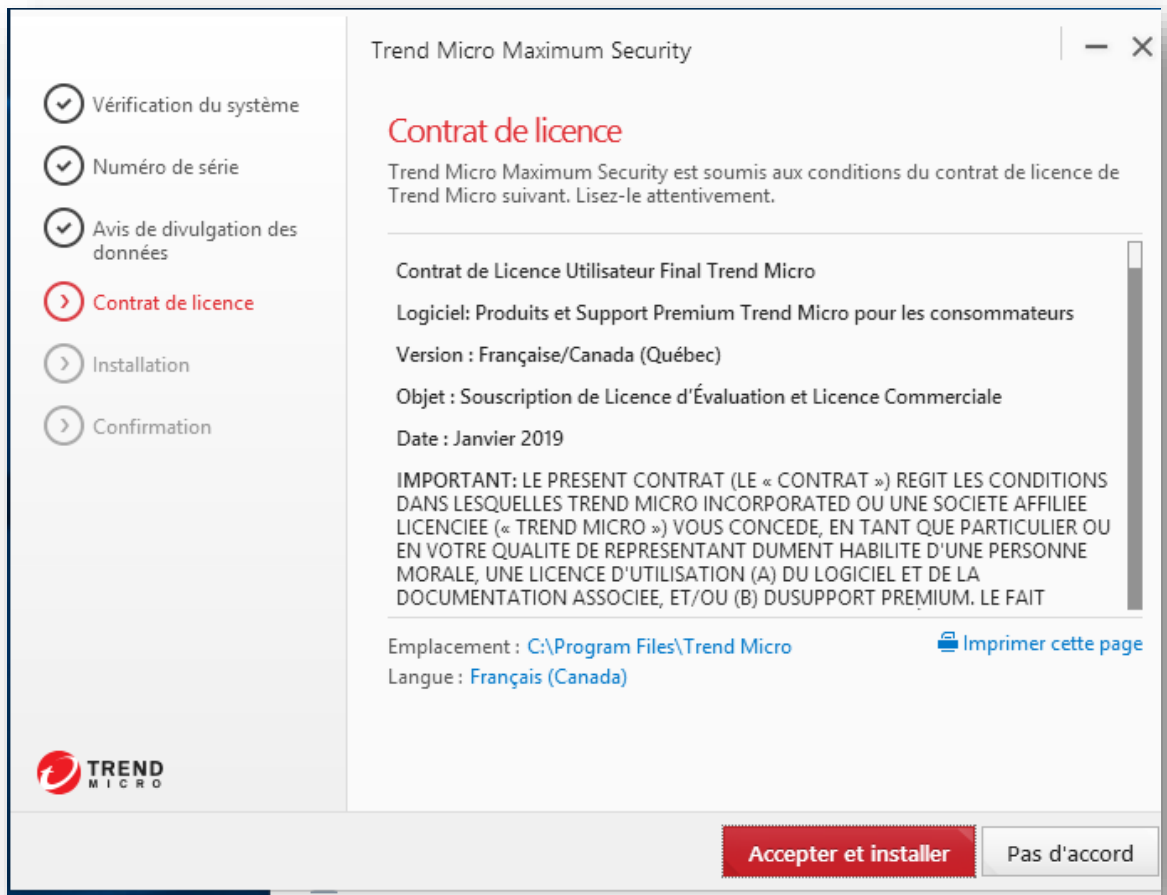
Vérification du système

Numéro de série

Avis de divulgation des données

Contrat de licence

Installation

Confirmation

TREND MICRO

Trend Micro Maximum Security

Contrat de licence

Trend Micro Maximum Security est soumis aux conditions du contrat de licence de Trend Micro suivant. Lisez-le attentivement.

Contrat de Licence Utilisateur Final Trend Micro

Logiciel: Produits et Support Premium Trend Micro pour les consommateurs

Version : Française/Canada (Québec)

Objet : Souscription de Licence d'Évaluation et Licence Commerciale

Date : Janvier 2019

IMPORTANT: LE PRESENT CONTRAT (LE « CONTRAT ») REGIT LES CONDITIONS DANS LESQUELLES TREND MICRO INCORPORATED OU UNE SOCIETE AFFILIEE LICENCIEE (« TREND MICRO ») VOUS CONCEDE, EN TANT QUE PARTICULIER OU EN VOTRE QUALITE DE REPRESENTANT DUMENT HABILITE D'UNE PERSONNE MORALE, UNE LICENCE D'UTILISATION (A) DU LOGICIEL ET DE LA DOCUMENTATION ASSOCIEE, ET/OU (B) DUSUPPORT PREMIUM. LE FAIT

Emplacement : C:\Program Files\Trend Micro

Imprimer cette page

Langue : Français (Canada)

Accepter et installer

Pas d'accord